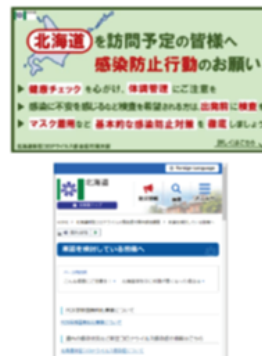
北海道を訪問予定の皆様へ
感染防止行動のお願い

健康チェックを心がけ、体調管理にご注意を
感染に不安を感じるなど検査を希望される方は出発前に検査を
マスク着用など基本的な感染防止対策を徹底しましょう

北海道新型コロナウイルス感染症対策本部

詳しくはこちら

Foreign Language
北海道
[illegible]

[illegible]
来道を検討している皆様へ
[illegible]
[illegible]
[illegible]
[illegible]
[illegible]